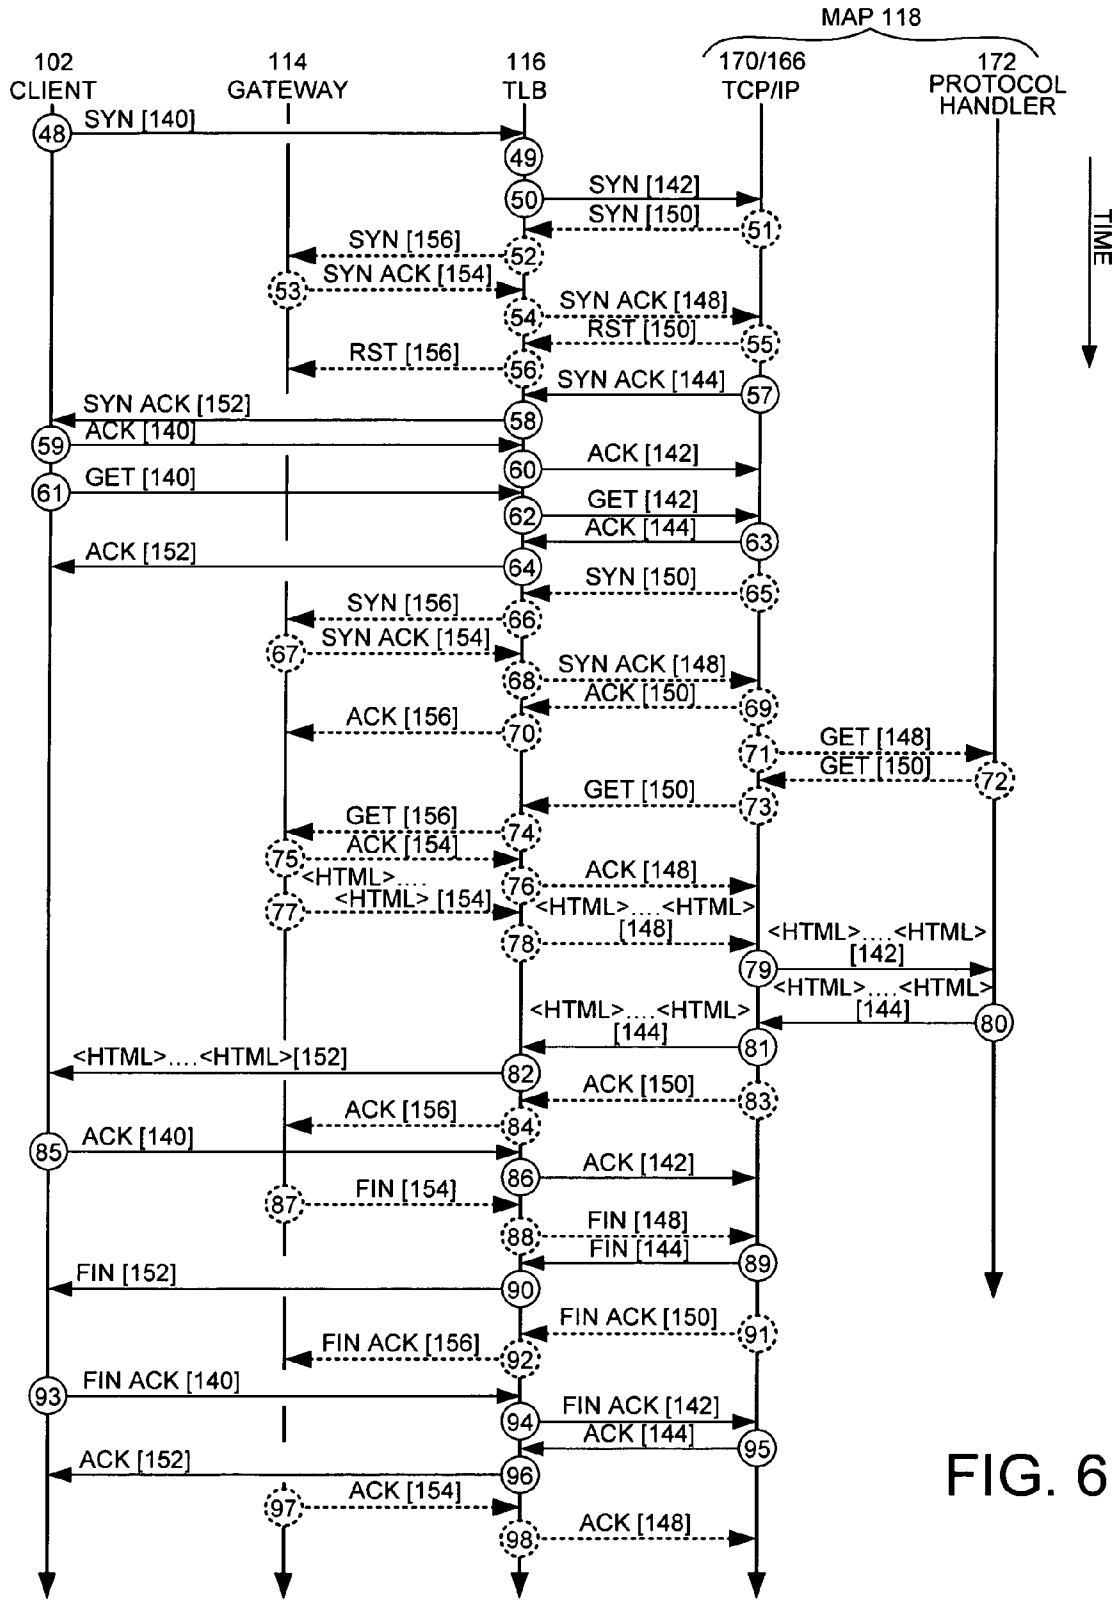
MAP 118

102 CLIENT

114 GATEWAY

116 TLB

170/166 TCP/IP

172 PROTOCOL HANDLER

TIME

48 SYN [140]
49
50 SYN [142]
SYN [150] 51
SYN [156] 52
53 SYN ACK [154]
54 SYN ACK [148]
RST [150] 55
RST [156] 56
SYN ACK [144] 57
SYN ACK [152] 58
59 ACK [140]
60 ACK [142]
61 GET [140]
62 GET [142]
ACK [144] 63
ACK [152] 64
SYN [150] 65
SYN [156] 66
67 SYN ACK [154]
68 SYN ACK [148]
ACK [150] 69
ACK [156] 70
71 GET [148]
GET [150] 72
GET [150] 73
GET [156] 74
75 ACK [154]
76 ACK [148]
<HTML>....
77 <HTML> [154]
78 <HTML>....<HTML> [148]
79 <HTML>....<HTML> [142]
<HTML>....<HTML> [144] 80
<HTML>....<HTML> [144] 81
<HTML>....<HTML>[152] 82
ACK [150] 83
ACK [156] 84
85 ACK [140]
86 ACK [142]
87 FIN [154]
88 FIN [148]
FIN [144] 89
FIN [152] 90
FIN ACK [150] 91
FIN ACK [156] 92
93 FIN ACK [140]
94 FIN ACK [142]
ACK [144] 95
ACK [152] 96
97 ACK [154]
98 ACK [148]

FIG. 6